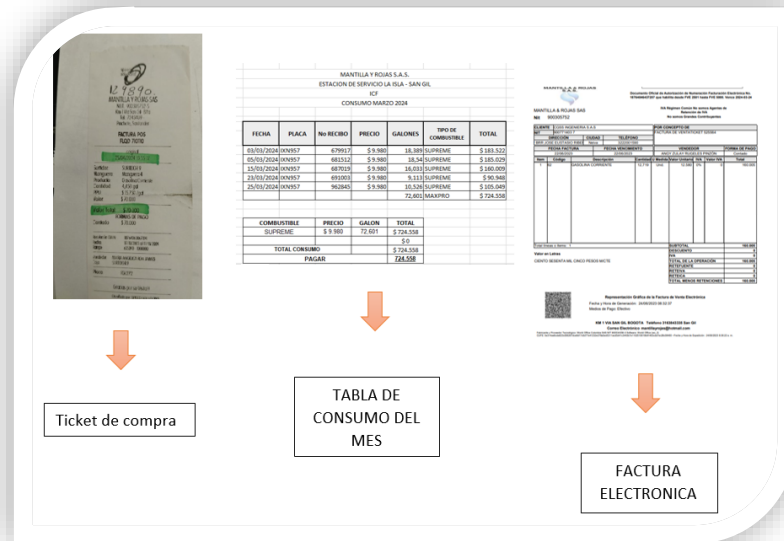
12.890
MANTILLA Y ROJAS SAS
FACTURA POS

MANTILLA Y ROJAS S.A.S.
ESTACION DE SERVICIO LA ISLA - SAN GIL
ICF
CONSUMO MARZO 2024

| FECHA | PLACA | No RECIBO | PRECIO | GALONES | TIPO DE COMBUSTIBLE | TOTAL |
|---|---|---|---|---|---|---|
| 03/03/2024 | IXN957 | 679917 | $ 9.980 | 18,389 | SUPREME | $ 183.522 |
| 05/03/2024 | IXN957 | 681512 | $ 9.980 | 18,54 | SUPREME | $ 185.029 |
| 15/03/2024 | IXN957 | 687019 | $ 9.980 | 16,033 | SUPREME | $ 160.009 |
| 23/03/2024 | IXN957 | 691003 | $ 9.980 | 9,113 | SUPREME | $ 90.948 |
| 25/03/2024 | IXN957 | 962845 | $ 9.980 | 10,526 | SUPREME | $ 105.049 |
| | | | | 72,601 | MAXPRO | $ 724.558 |

| COMBUSTIBLE | PRECIO | GALON | TOTAL |
|---|---|---|---|
| SUPREME | $ 9.980 | 72.601 | $ 724.558 |
| | | | $ 0 |
| TOTAL CONSUMO | | | $ 724.558 |
| PAGAR | | | $724.558 |

MANTILLA Y ROJAS SAS
900305752
CLIENTE
SUPREME CORRIENTE
SUBTOTAL
TOTAL DE LA OPERACION
CIENTO SESENTA MIL CINCO PESOS MCTE

Ticket de compra

TABLA DE CONSUMO DEL MES

FACTURA ELECTRONICA